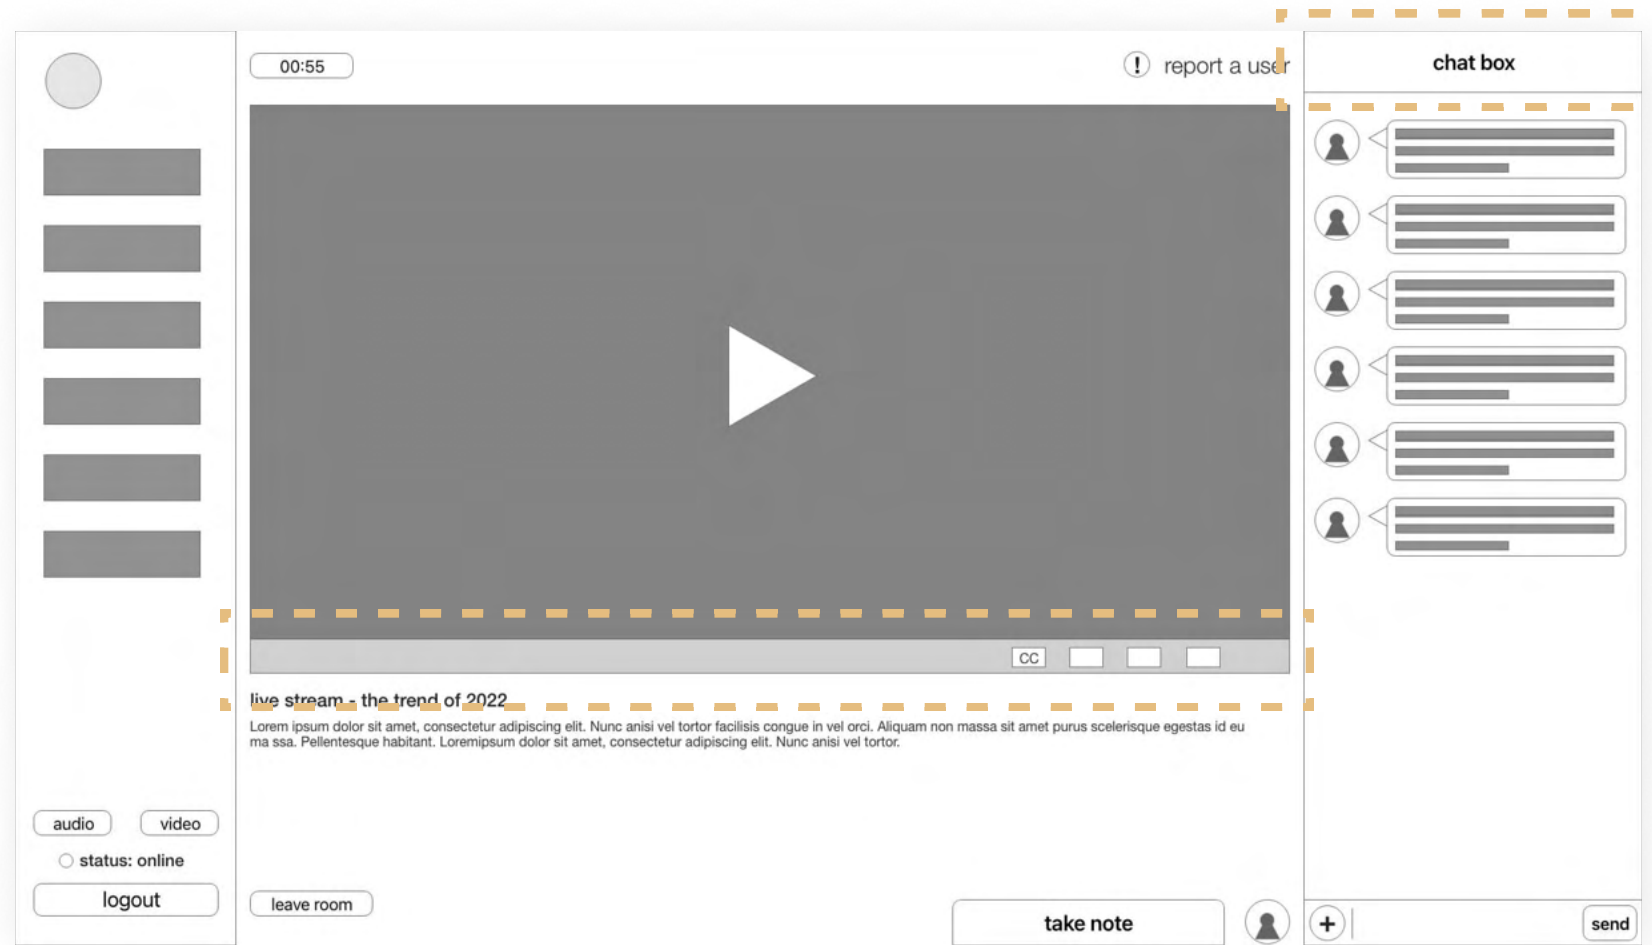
00:55

! report a user

chat box

CC

live stream - the trend of 2022

Lorem ipsum dolor sit amet, consectetur adipiscing elit. Nunc anisi vel tortor facilisis congue in vel orci. Aliquam non massa sit amet purus scelerisque egestas id eu ma ssa. Pellentesque habitant. Loremipsum dolor sit amet, consectetur adipiscing elit. Nunc anisi vel tortor.

audio

video

status: online

logout

leave room

take note

+

send